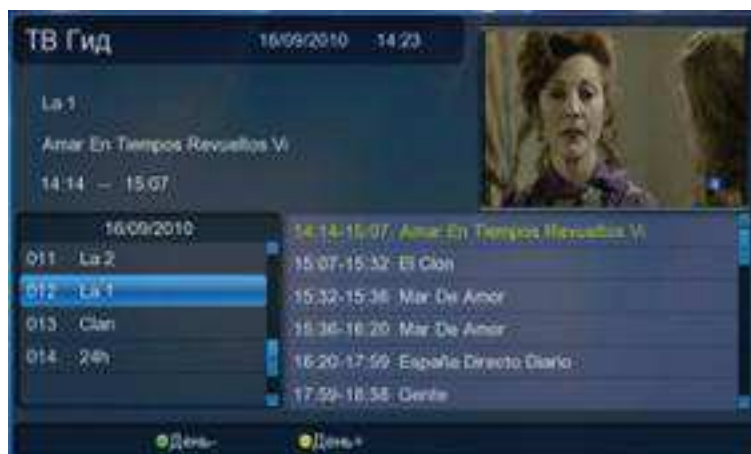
ТВ Гид 16/09/2010 14:23

La 1

Amar En Tiempos Revueltos Vi

14:14 – 15:07

16/09/2010

011 La 2
012 La 1
013 Clan
014 24h

14:14-15:07 Amar En Tiempos Revueltos Vi
15:07-15:32 El Clon
15:32-15:36 Mar De Amor
15:36-16:20 Mar De Amor
16:20-17:59 España Directo Diario
17:59-18:38 Gente

День- День+